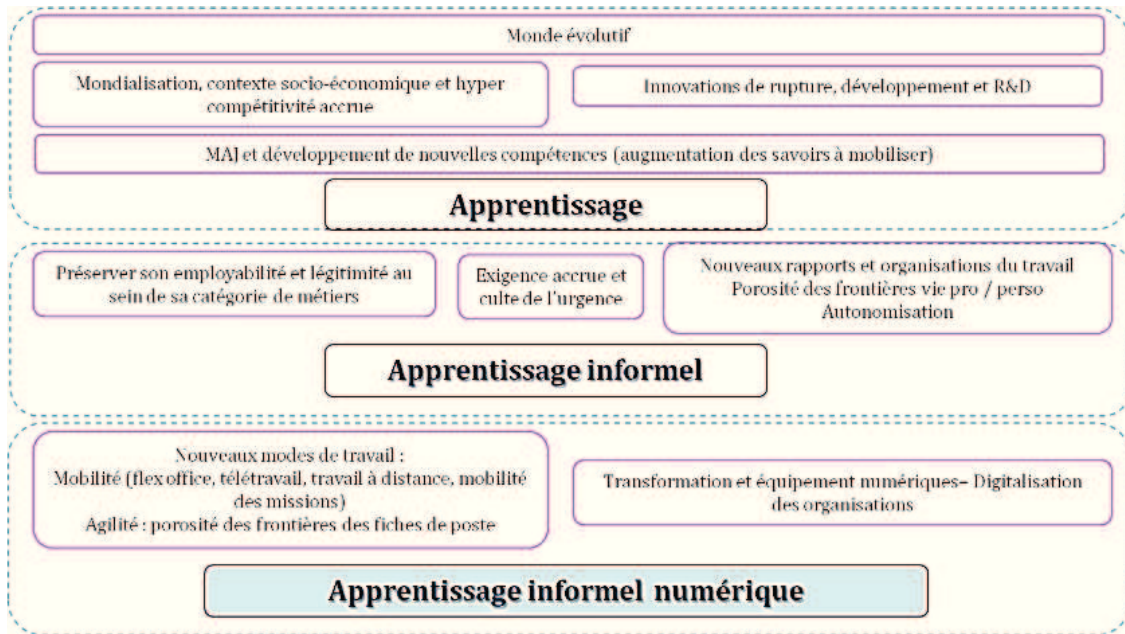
Monde évolutif

Mondialisation, contexte socio-économique et hyper compétitivité accrue

Innovations de rupture, développement et R&D

MAJ et développement de nouvelles compétences (augmentation des savoirs à mobiliser)

Apprentissage

Préserver son employabilité et légitimité au sein de sa catégorie de métiers

Exigence accrue et culte de l'urgence

Nouveaux rapports et organisations du travail
Porosité des frontières vie pro / perso
Autonomisation

Apprentissage informel

Nouveaux modes de travail :
Mobilité (flex office, télétravail, travail à distance, mobilité des missions)
Agilité : porosité des frontières des fiches de poste

Transformation et équipement numériques– Digitalisation des organisations

Apprentissage informel numérique